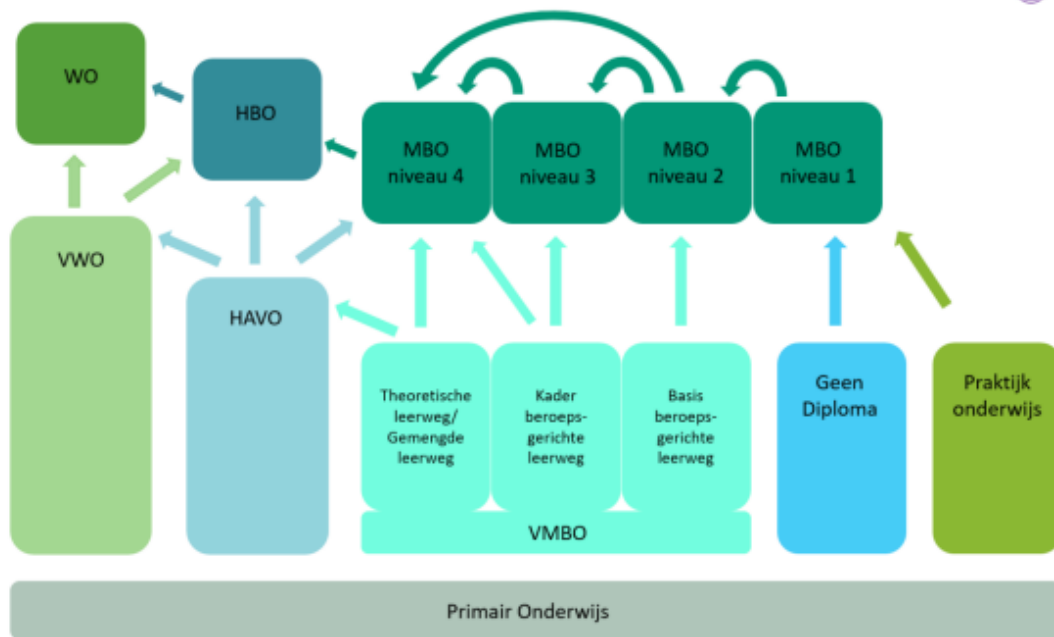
WO

HBO

MBO niveau 4

MBO niveau 3

MBO niveau 2

MBO niveau 1

VWO

HAVO

Theoretische leerweg/ Gemengde leerweg

Kader beroepsgerichte leerweg

Basis beroepsgerichte leerweg

VMBO

Geen Diploma

Praktijk onderwijs

Primair Onderwijs